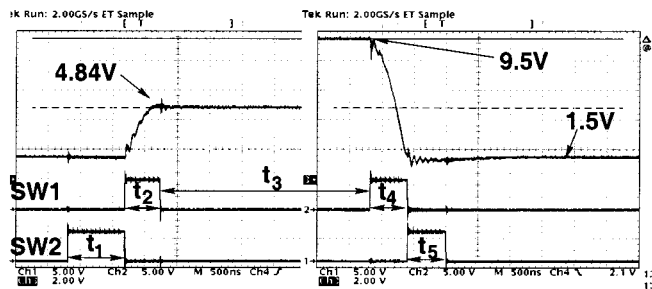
ek Run: 2.00GS/s ET Sample
[ T ]
4.84V
SW1
t2
t3
SW2
t1
2
1
Ch1 5.00 V Ch2 5.00 V M 500ns Ch4 ƒ
Ch3 2.00 V

Tek Run: 2.00GS/s ET Sample
[ T ]
9.5V
1.5V
t4
t5
2
1
Ch1 5.00 V Ch2 5.00 V M 500ns Ch4 \ 2.1 V
Ch3 2.00 V